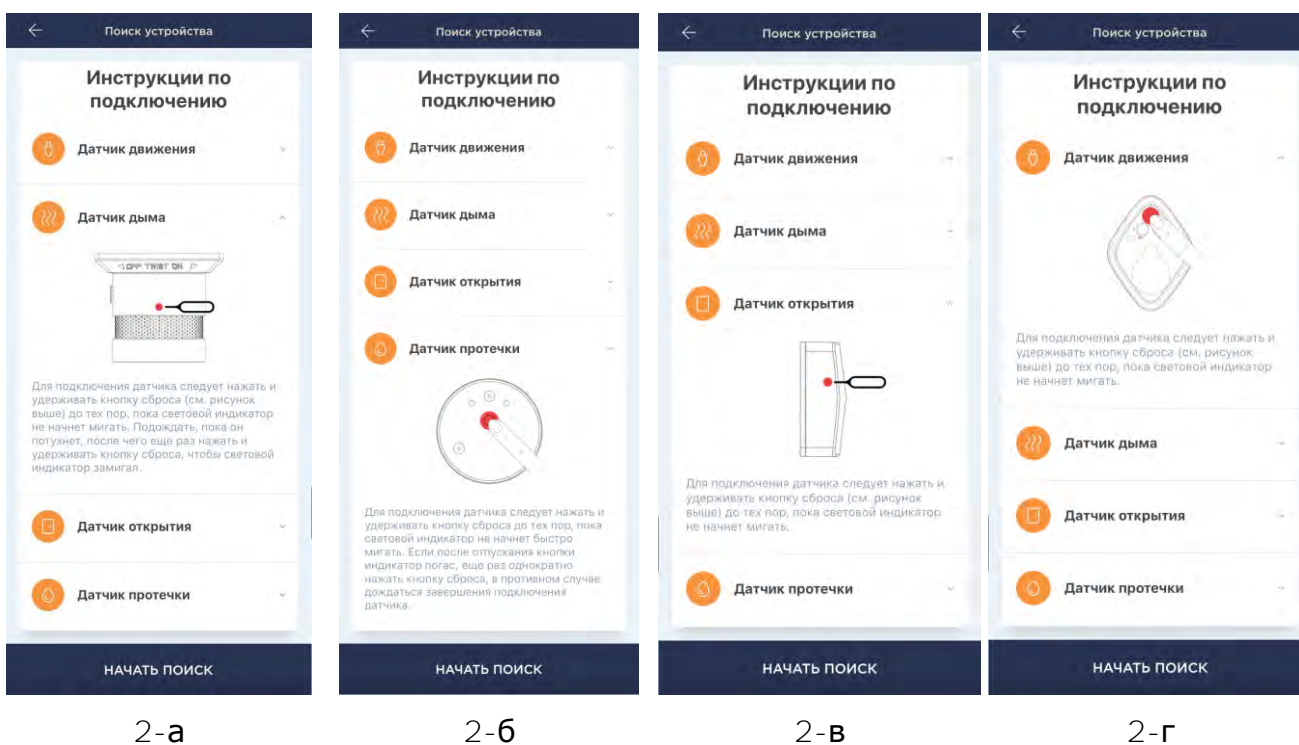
Поиск устройства

Инструкции по подключению

Датчик движения

Датчик дыма

OFF TWIST ON

Для подключения датчика следует нажать и удерживать кнопку сброса (см. рисунок выше) до тех пор, пока световой индикатор не начнет мигать. Подождать, пока он потухнет, после чего еще раз нажать и удерживать кнопку сброса, чтобы световой индикатор замигал.

Датчик открытия

Датчик протечки

НАЧАТЬ ПОИСК

2-а

Поиск устройства

Инструкции по подключению

Датчик движения

Датчик дыма

Датчик открытия

Датчик протечки

Для подключения датчика следует нажать и удерживать кнопку сброса до тех пор, пока световой индикатор не начнет быстро мигать. Если после отпускания кнопки индикатор погас, еще раз однократно нажать кнопку сброса, в противном случае дождаться завершения подключения датчика.

НАЧАТЬ ПОИСК

2-б

Поиск устройства

Инструкции по подключению

Датчик движения

Датчик дыма

Датчик открытия

Для подключения датчика следует нажать и удерживать кнопку сброса (см. рисунок выше) до тех пор, пока световой индикатор не начнет мигать.

Датчик протечки

НАЧАТЬ ПОИСК

2-в

Поиск устройства

Инструкции по подключению

Датчик движения

Для подключения датчика следует нажать и удерживать кнопку сброса (см. рисунок выше) до тех пор, пока световой индикатор не начнет мигать.

Датчик дыма

Датчик открытия

Датчик протечки

НАЧАТЬ ПОИСК

2-г